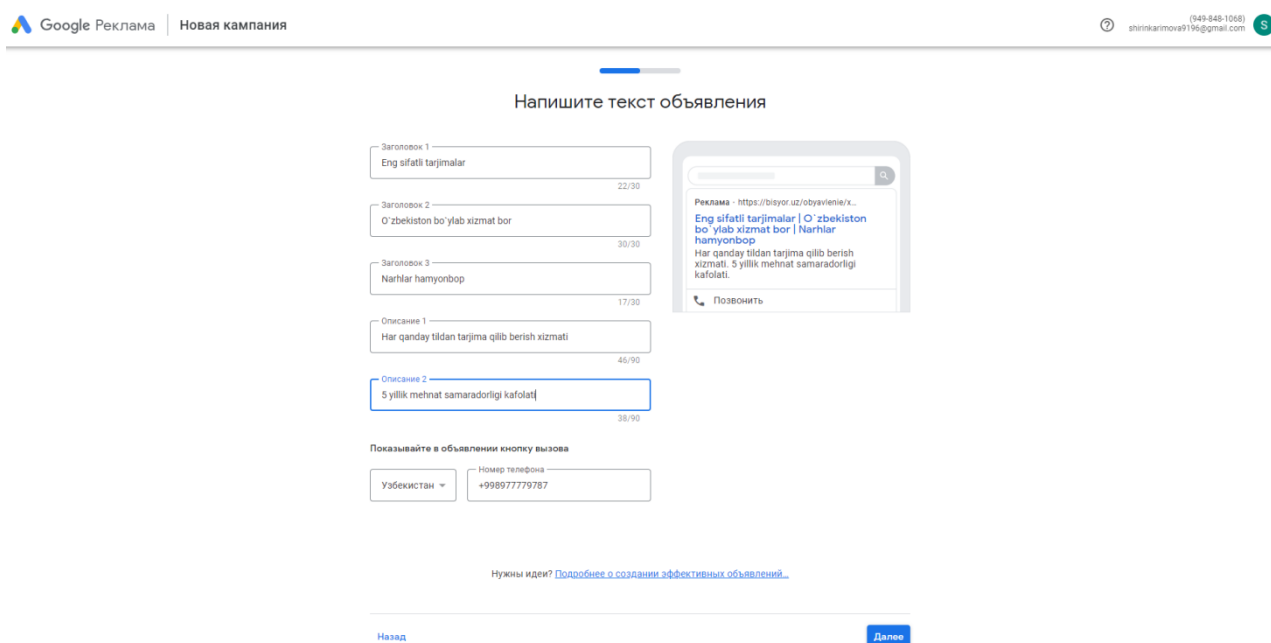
Google Реклама | Новая кампания

(949-848-1068)
shirinkarimova9196@gmail.com
S

Напишите текст объявления

Заголовок 1
Eng sifatli tarjimalar
22/30

Заголовок 2
O`zbekiston bo`ylab xizmat bor
30/30

Заголовок 3
Narhlar hamyonbop
17/30

Описание 1
Har qanday tildan tarjima qilib berish xizmati
46/90

Описание 2
5 yillik mehnat samaradorligi kafolati
38/90

Реклама · https://bisyor.uz/obyavlenie/x...
Eng sifatli tarjimalar | O`zbekiston bo`ylab xizmat bor | Narhlar hamyonbop
Har qanday tildan tarjima qilib berish xizmati. 5 yillik mehnat samaradorligi kafolati.
Позвонить

Показывайте в объявлении кнопку вызова

Узбекистан
Номер телефона
+998977779787

Нужны идеи? Подробнее о создании эффективных объявлений...

Назад
Далее